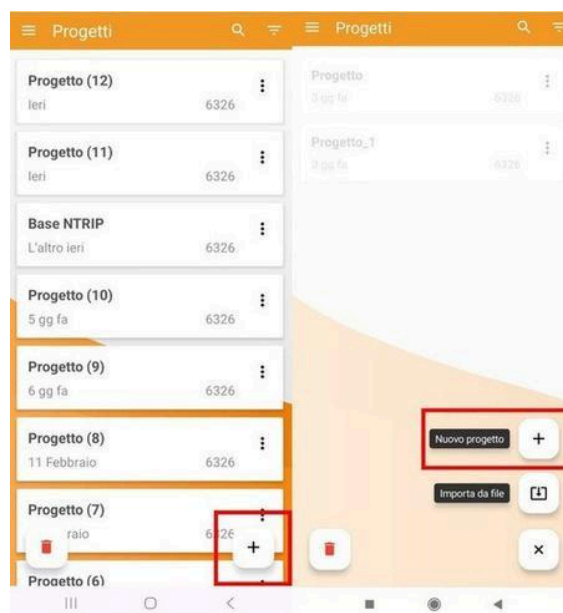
Progetti

Progetto (12)
Ieri 6326

Progetto (11)
Ieri 6326

Base NTRIP
L'altro ieri 6326

Progetto (10)
5 gg fa 6326

Progetto (9)
6 gg fa 6326

Progetto (8)
11 Febbraio 6326

Progetto (7)
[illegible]raio 6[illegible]26

Progetto (6)

Progetti

Progetto
3 gg fa 6326

Progetto_1
3 gg fa 6326

Nuovo progetto

Importa da file